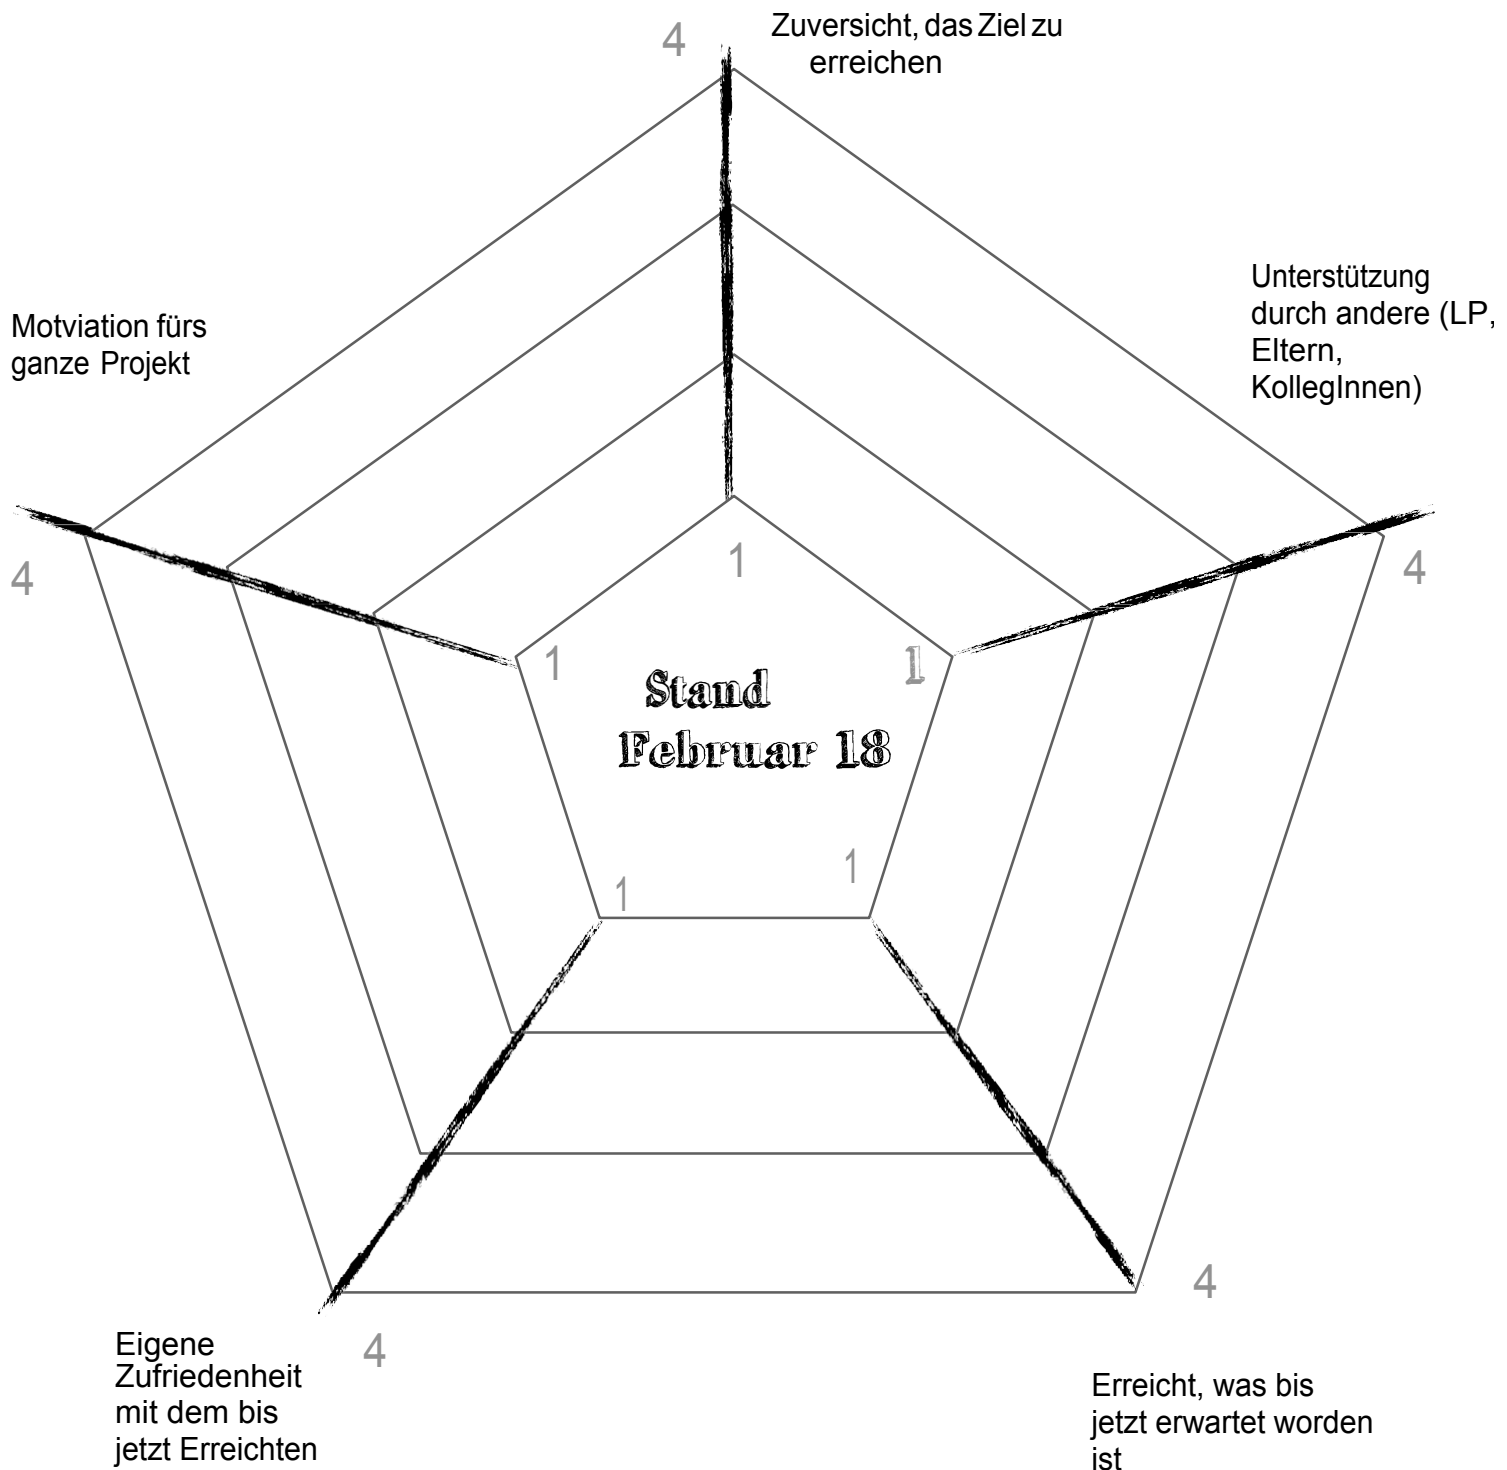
4

Zuversicht, das Ziel zu erreichen

Unterstützung durch andere (LP, Eltern, KollegInnen)

Motviation fürs ganze Projekt

4

1

1

1

4

Stand
Februar 18

1

1

4

4

Eigene Zufriedenheit mit dem bis jetzt Erreichten

Erreicht, was bis jetzt erwartet worden ist